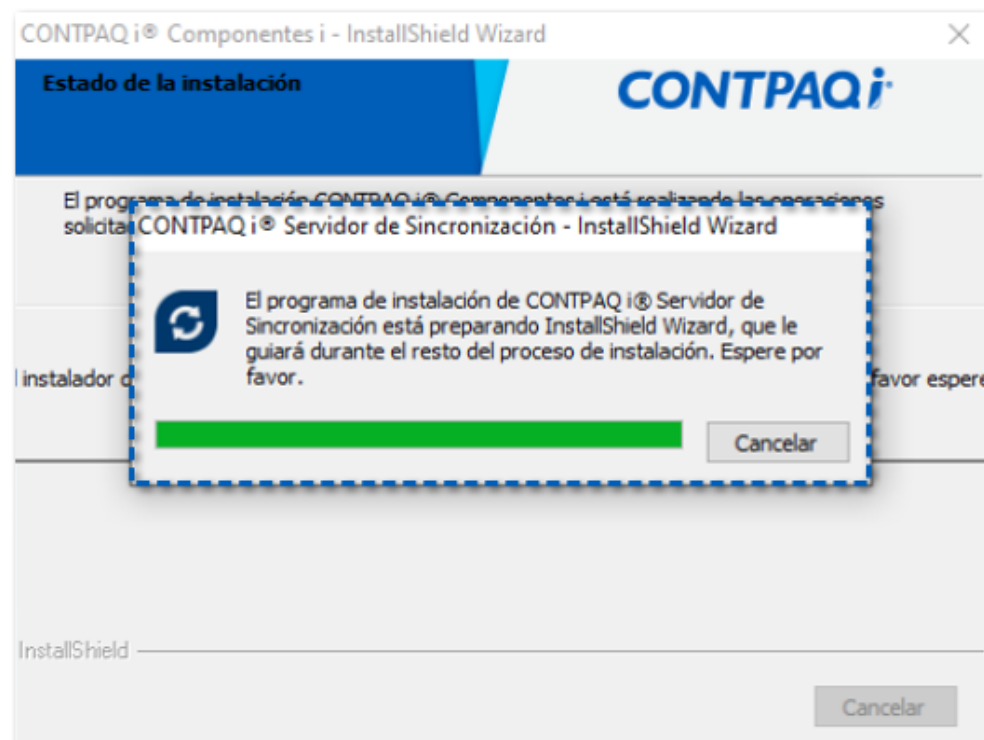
CONTPAQ i® Componentes i - InstallShield Wizard

Estado de la instalación

CONTPAQ i

El programa de instalación CONTPAQ i® Componentes i está realizando las operaciones solicita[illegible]

CONTPAQ i® Servidor de Sincronización - InstallShield Wizard

El programa de instalación de CONTPAQ i® Servidor de Sincronización está preparando InstallShield Wizard, que le guiará durante el resto del proceso de instalación. Espere por favor.

Cancelar

l instalador d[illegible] favor espere

InstallShield

Cancelar